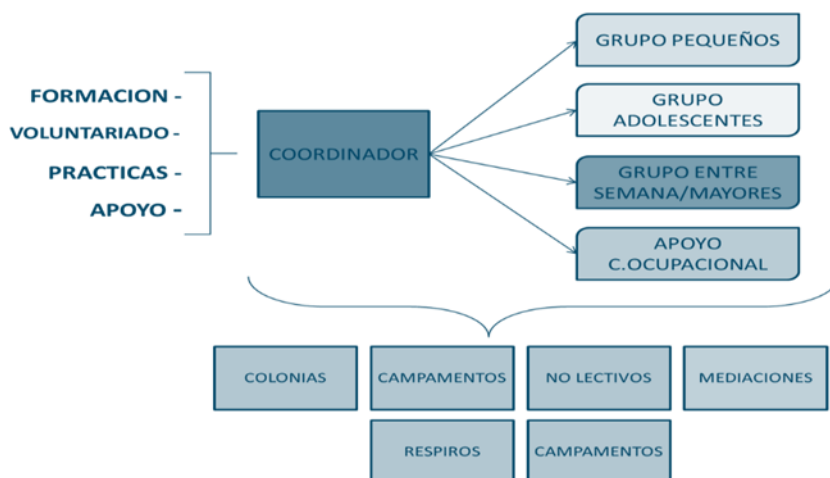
FORMACION -
VOLUNTARIADO -
PRACTICAS -
APOYO -

COORDINADOR

GRUPO PEQUEÑOS

GRUPO ADOLESCENTES

GRUPO ENTRE SEMANA/MAYORES

APOYO C.OCUPACIONAL

COLONIAS

CAMPAMENTOS

NO LECTIVOS

MEDIACIONES

RESPIROS

CAMPAMENTOS